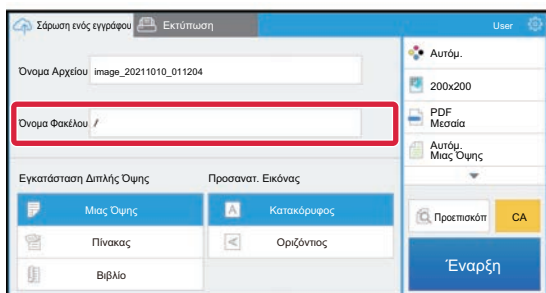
Σάρωση ενός εγγράφου
Εκτύπωση
User

Όνομα Αρχείου image_20211010_011204

Όνομα Φακέλου /

Εγκατάσταση Διπλής Όψης
Μιας Όψης
Πίνακας
Βιβλίο

Προσανατ. Εικόνας
Κατακόρυφος
Οριζόντιος

Αυτόμ.
200x200
PDF
Μεσαία
Αυτόμ.
Μιας Όψης

Προεπισκόπ
CA
Έναρξη